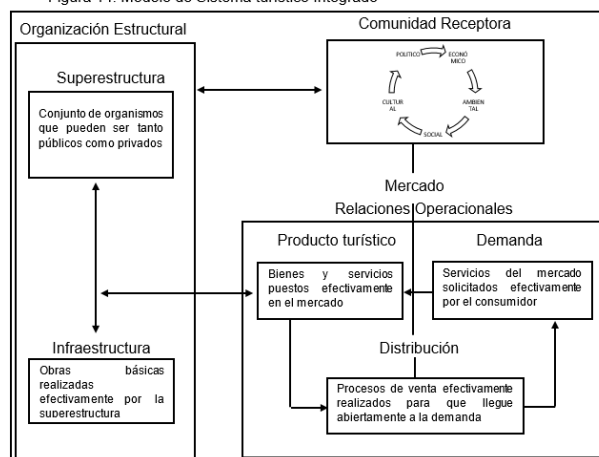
Figura 11. Modelo de Sistema turístico integrado

Organización Estructural

Superestructura

Conjunto de organismos que pueden ser tanto públicos como privados

Infraestructura

Obras básicas realizadas efectivamente por la superestructura

Comunidad Receptora

POLITICO

ECONÓ MICO

AMBIEN TAL

SOCIAL

CULTUR AL

Mercado

Relaciones Operacionales

Producto turístico

Bienes y servicios puestos efectivamente en el mercado

Demanda

Servicios del mercado solicitados efectivamente por el consumidor

Distribución

Procesos de venta efectivamente realizados para que llegue abiertamente a la demanda